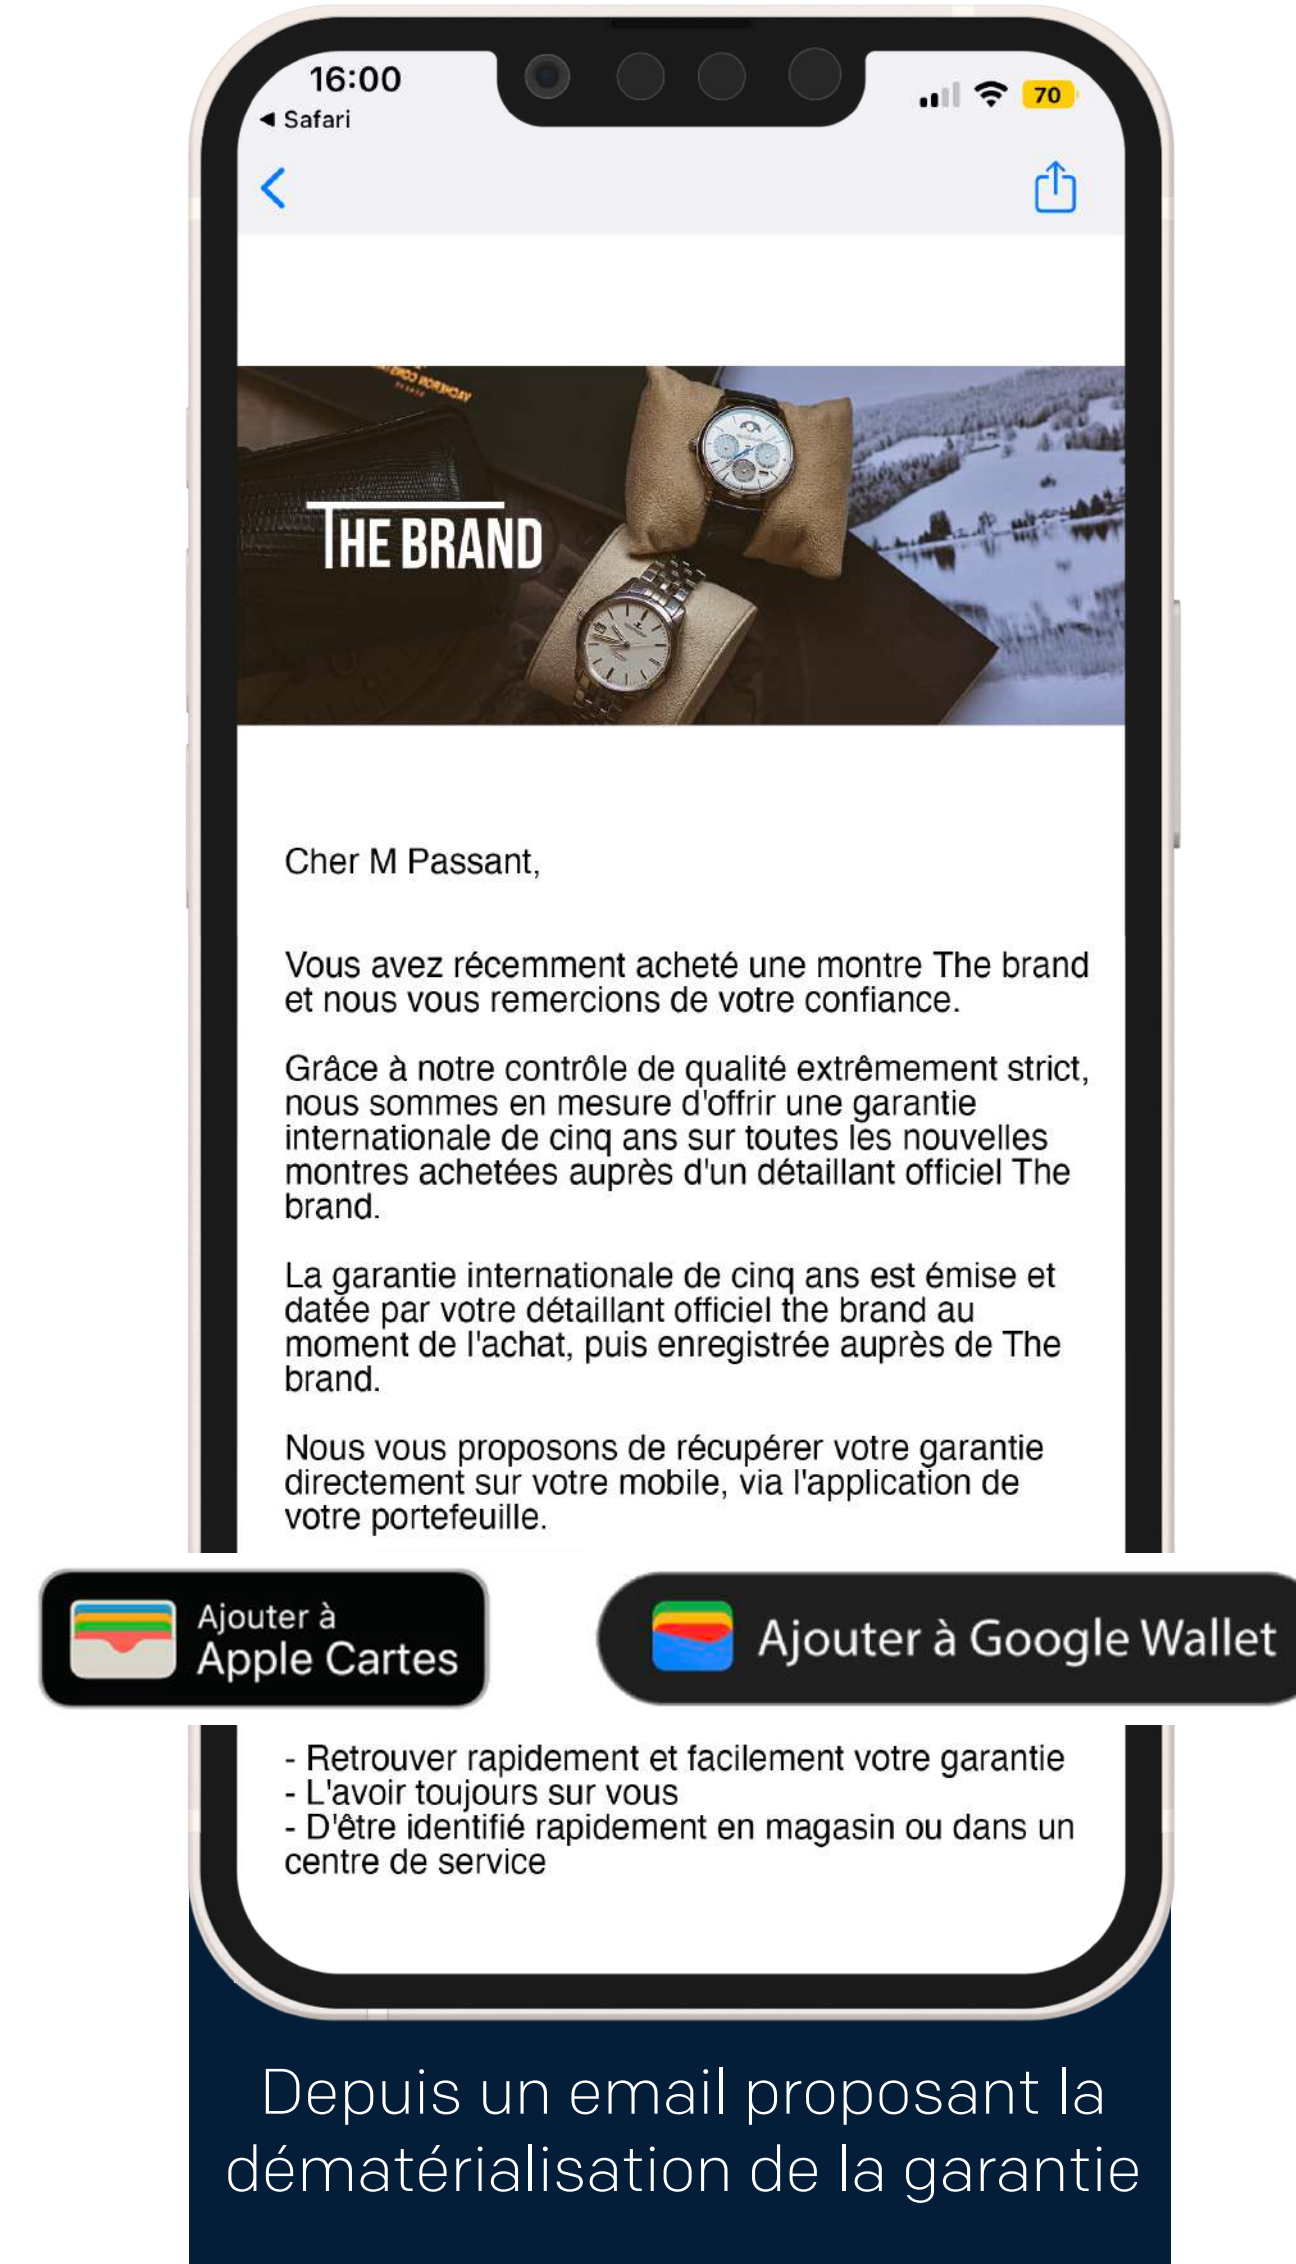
16:00
◂ Safari
70

THE BRAND

Cher M Passant,

Vous avez récemment acheté une montre The brand et nous vous remercions de votre confiance.

Grâce à notre contrôle de qualité extrêmement strict, nous sommes en mesure d'offrir une garantie internationale de cinq ans sur toutes les nouvelles montres achetées auprès d'un détaillant officiel The brand.

La garantie internationale de cinq ans est émise et datée par votre détaillant officiel the brand au moment de l'achat, puis enregistrée auprès de The brand.

Nous vous proposons de récupérer votre garantie directement sur votre mobile, via l'application de votre portefeuille.

Ajouter à Apple Cartes

Ajouter à Google Wallet

- Retrouver rapidement et facilement votre garantie
- L'avoir toujours sur vous
- D'être identifié rapidement en magasin ou dans un centre de service

Depuis un email proposant la dématérialisation de la garantie